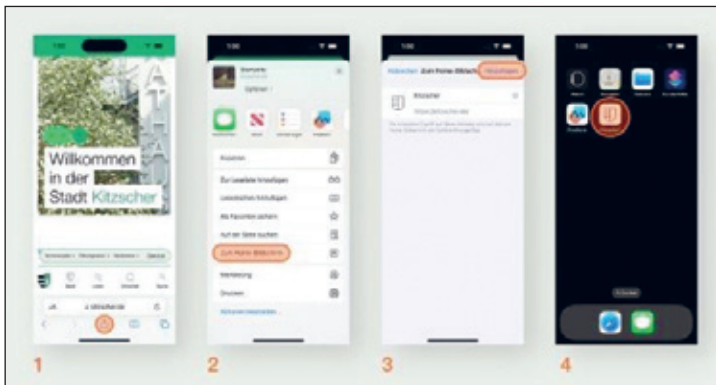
Willkommen in der Stadt Kitzscher

Kopieren
Zur Leseliste hinzufügen
Lesezeichen hinzufügen
Als Favoriten sichern
Auf der Seite suchen
Zum Home-Bildschirm
Markierung
Drucken

Abbrechen Zum Home-Bildschirm Hinzufügen
Kitzscher

1
2
3
4